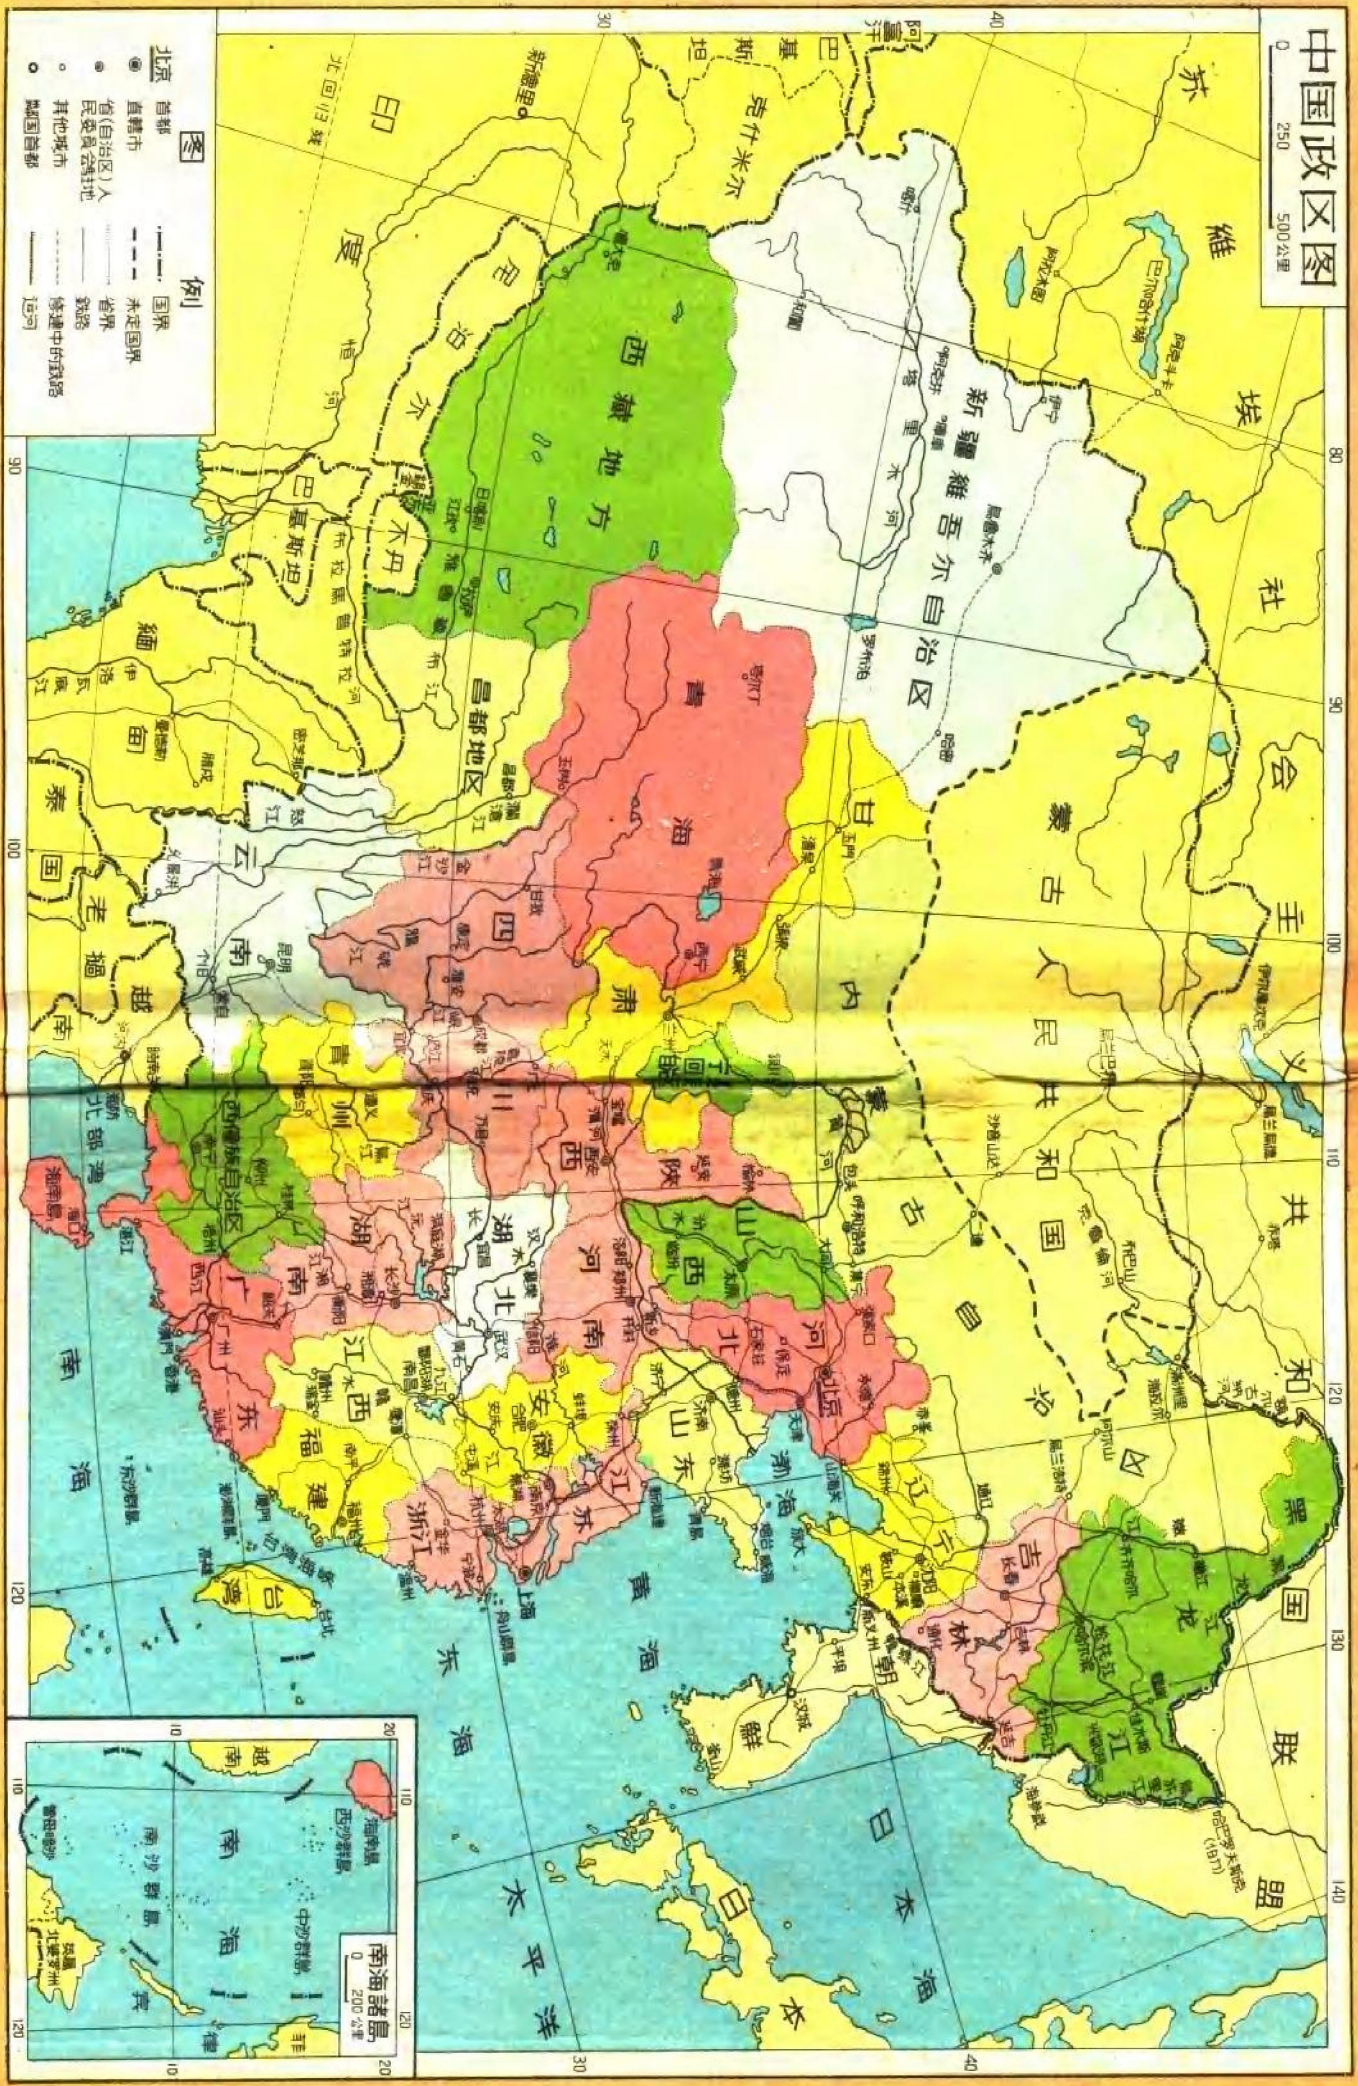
中国政区图

0 250 500公里

图例

北京 首都
直辖市
省(自治区)人民委员会驻地
其他城市
国界
未定国界
省界
铁路
修建中的铁路
运河

苏维埃社会主义共和国联盟

蒙古人民共和国

新疆维吾尔自治区

西藏地方

昌都地区

青海

甘肃

内蒙古自治区

宁夏回族自治区

四川

西康

云南

贵州

广西僮族自治区

广东

湖南

湖北

河南

陕西

山西

河北

北京

山东

江苏

安徽

浙江

江西

福建

台湾

辽宁

吉林

黑龙江

朝鲜

日本

印度

尼泊尔

不丹

巴基斯坦

缅甸

泰国

老挝

越南

阿富汗

克什米尔

新德里

渤海

黄海

东海

南海

北部湾

太平洋

日本海

海南岛

上海

天津

南海诸岛
0 200公里

西沙群岛
中沙群岛
南沙群岛
东沙群岛

菲律宾

30 40 80 90 100 110 120 130 140
20 10 110 120

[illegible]